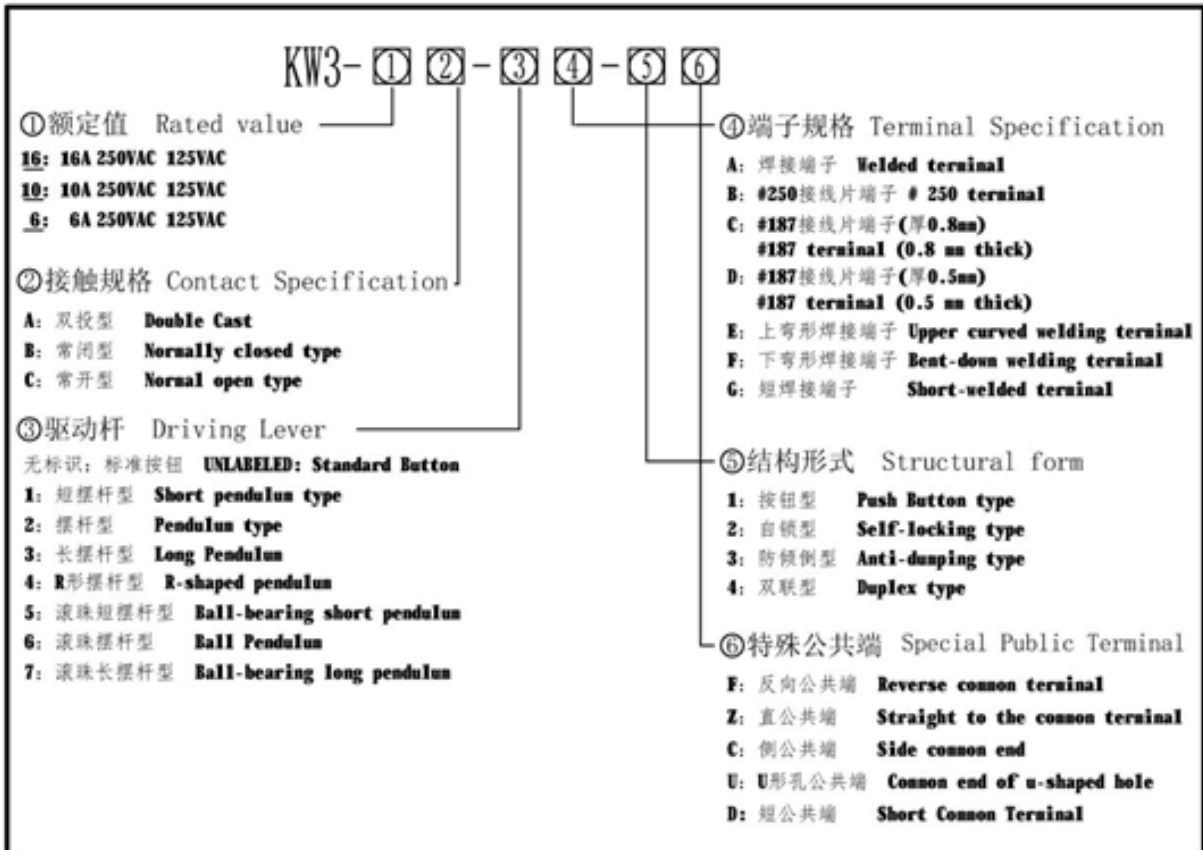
KW3- ① ② - ③ ④ - ⑤ ⑥

①额定值 Rated value
16: 16A 250VAC 125VAC
10: 10A 250VAC 125VAC
6: 6A 250VAC 125VAC

②接触规格 Contact Specification
A: 双投型 Double Cast
B: 常闭型 Normally closed type
C: 常开型 Normal open type

③驱动杆 Driving Lever
无标识：标准按钮 UNLABELED: Standard Button
1: 短摆杆型 Short pendulum type
2: 摆杆型 Pendulum type
3: 长摆杆型 Long Pendulum
4: R形摆杆型 R-shaped pendulum
5: 滚珠短摆杆型 Ball-bearing short pendulum
6: 滚珠摆杆型 Ball Pendulum
7: 滚珠长摆杆型 Ball-bearing long pendulum

④端子规格 Terminal Specification
A: 焊接端子 Welded terminal
B: #250接线片端子 # 250 terminal
C: #187接线片端子(厚0.8mm) #187 terminal (0.8 mm thick)
D: #187接线片端子(厚0.5mm) #187 terminal (0.5 mm thick)
E: 上弯形焊接端子 Upper curved welding terminal
F: 下弯形焊接端子 Bent-down welding terminal
G: 短焊接端子 Short-welded terminal

⑤结构形式 Structural form
1: 按钮型 Push Button type
2: 自锁型 Self-locking type
3: 防倾倒型 Anti-dumping type
4: 双联型 Duplex type

⑥特殊公共端 Special Public Terminal
F: 反向公共端 Reverse common terminal
Z: 直公共端 Straight to the common terminal
C: 侧公共端 Side common end
U: U形孔公共端 Common end of u-shaped hole
D: 短公共端 Short Common Terminal